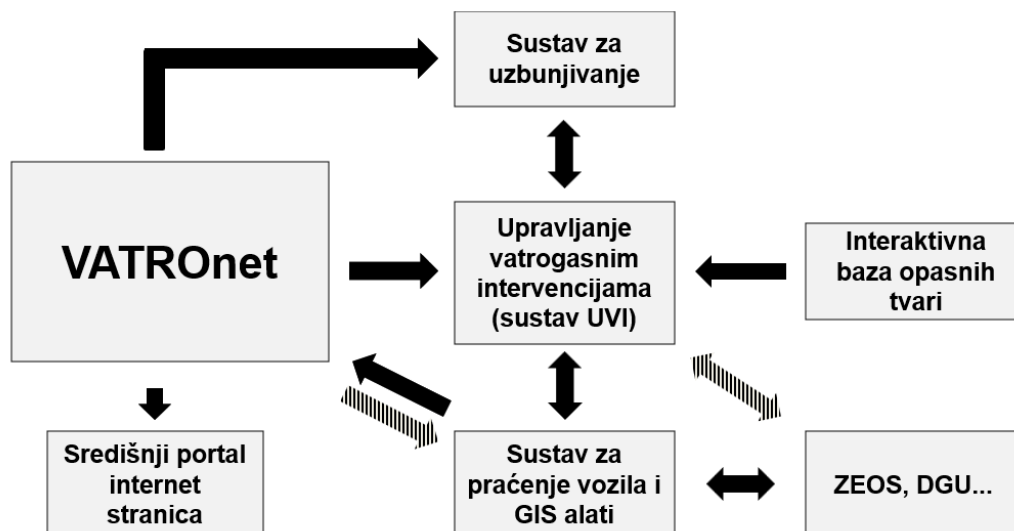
Sustav za uzbunjivanje

VATROnet

Upravljanje vatrogasnim intervencijama (sustav UVI)

Interaktivna baza opasnih tvari

Središnji portal internet stranica

Sustav za praćenje vozila i GIS alati

ZEOS, DGU...